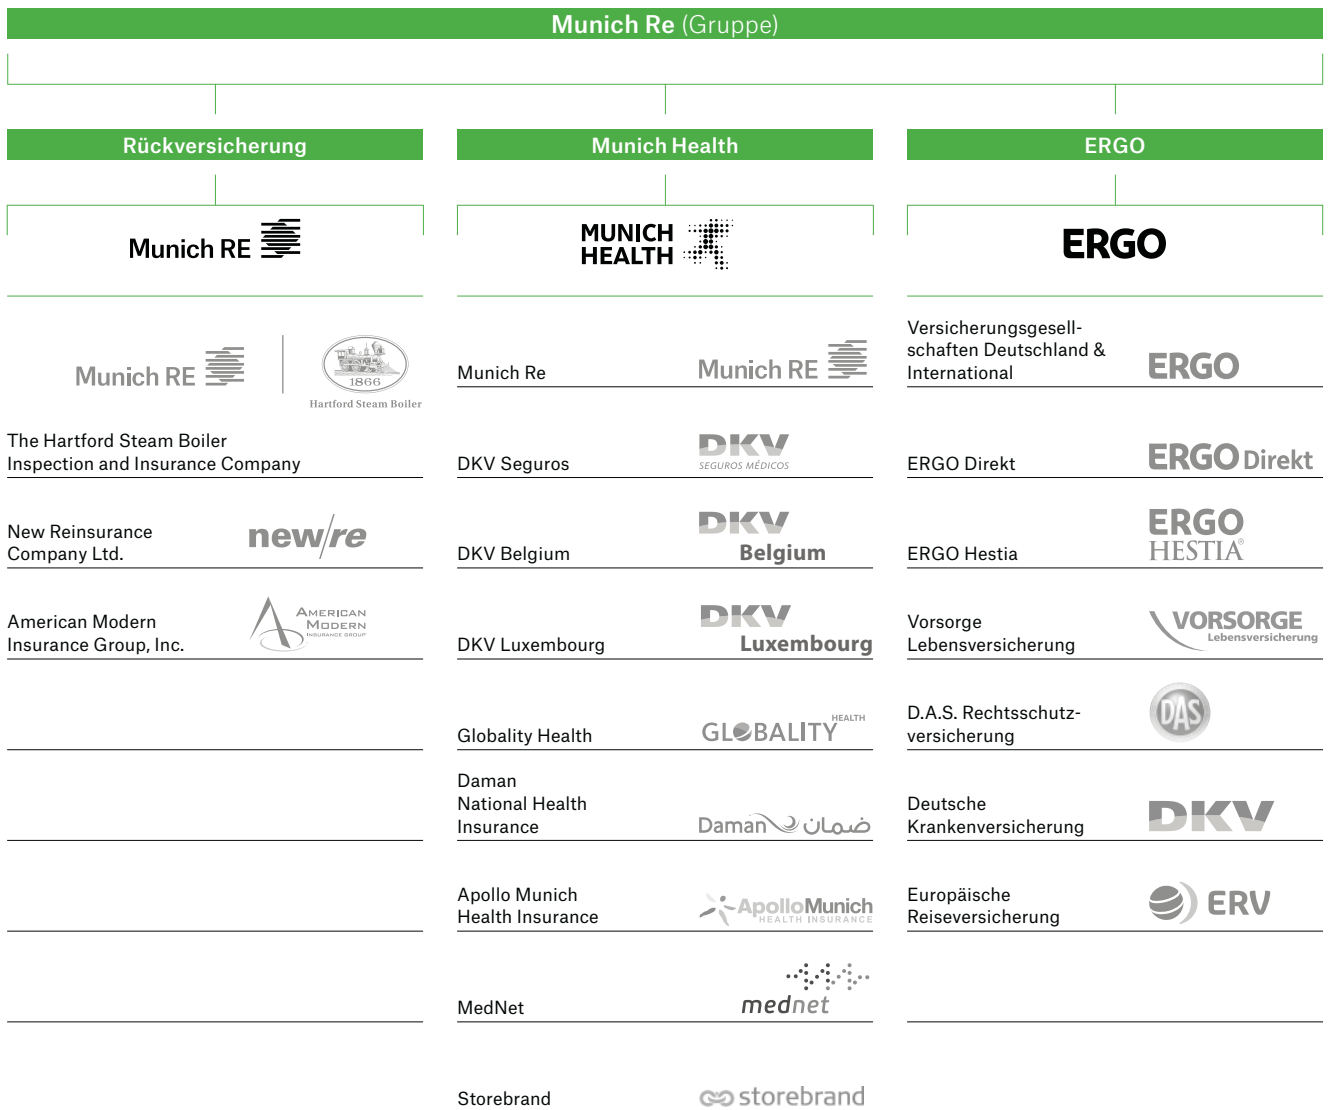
Munich Re (Gruppe)

Rückversicherung

Munich RE

Munich RE

1866

Hartford Steam Boiler

The Hartford Steam Boiler Inspection and Insurance Company

New Reinsurance Company Ltd.

new/re

American Modern Insurance Group, Inc.

American Modern Insurance Group

Munich Health

MUNICH HEALTH

Munich Re

Munich RE

DKV Seguros

DKV Seguros Médicos

DKV Belgium

DKV Belgium

DKV Luxembourg

DKV Luxembourg

Globality Health

GLOBALITY HEALTH

Daman National Health Insurance

Daman ضمان

Apollo Munich Health Insurance

ApolloMunich HEALTH INSURANCE

MedNet

mednet

Storebrand

storebrand

ERGO

ERGO

Versicherungsgesellschaften Deutschland & International

ERGO

ERGO Direkt

ERGO Direkt

ERGO Hestia

ERGO HESTIA®

Vorsorge Lebensversicherung

VORSORGE Lebensversicherung

D.A.S. Rechtsschutzversicherung

DAS

Deutsche Krankenversicherung

DKV

Europäische Reiseversicherung

ERV